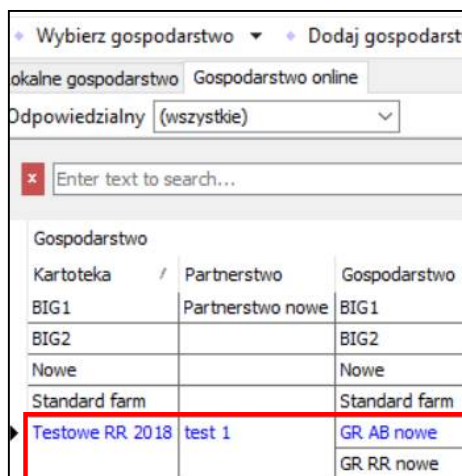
Wybierz gospodarstwo ▾ Dodaj gospodarst

okalne gospodarstwo Gospodarstwo online

Odpowiedzialny (wszystkie)

Enter text to search...

Gospodarstwo

| Kartoteka | Partnerstwo | Gospodarstwo |
|---|---|---|
| BIG1 | Partnerstwo nowe | BIG1 |
| BIG2 | | BIG2 |
| Nowe | | Nowe |
| Standard farm | | Standard farm |
| Testowe RR 2018 | test 1 | GR AB nowe |
| | | GR RR nowe |